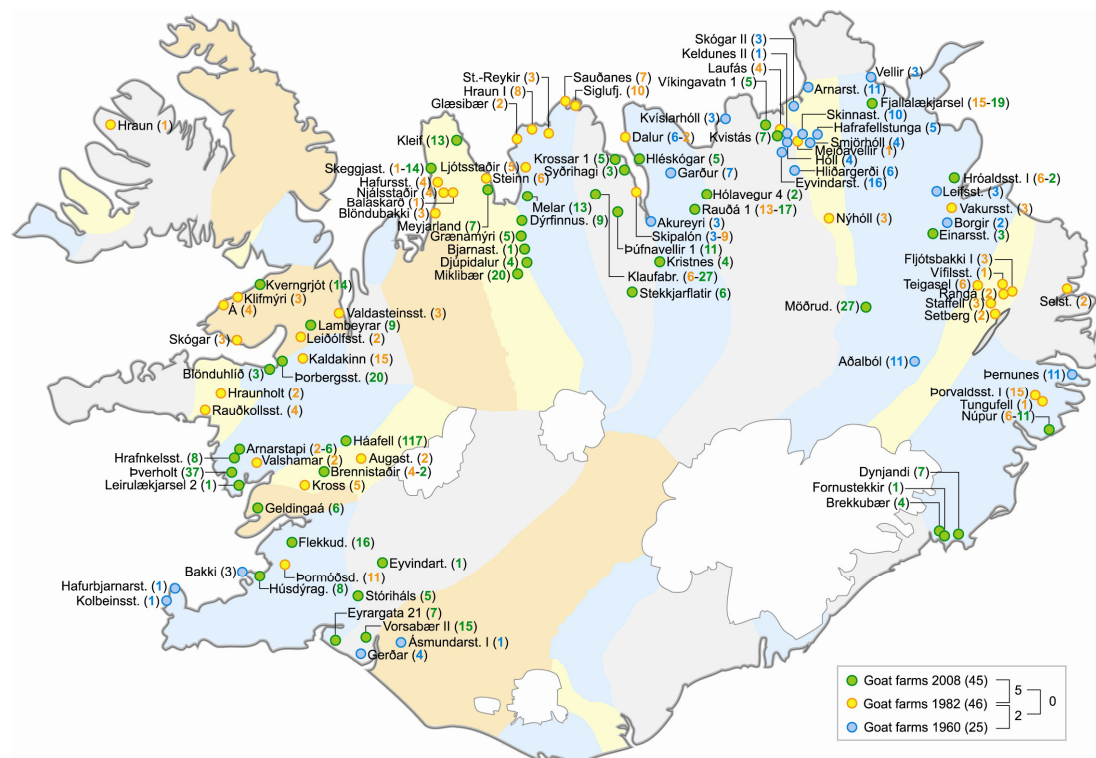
Hraun (1)
Kleif (13)
Skeggjast. (1-14)
Hafursst. (4)
Njálsstaðir (4)
Balaskarð (1)
Blöndubakki (3)
Ljótsstaðir (5)
Steinn (6)
Meyjarland (7)
Grænamýri (5)
Bjarnast. (1)
Djúpidalur (4)
Miklibær (20)
Melar (13)
Dýrfinnus. (9)
St.-Reykir (3)
Hraun I (8)
Glæsibær (2)
Sauðanes (7)
Siglufj. (10)
Krossar 1 (5)
Syðrihagi (3)
Hléskógar (5)
Garður (7)
Kvíslarhóll (3)
Dalur (6-2)
Akureyri (3)
Skipalón (3-9)
Þúfnavellir 1 (11)
Kristnes (4)
Klaufabr. (6-27)
Stekkjarflatir (6)
Hólavegur 4 (2)
Rauðá 1 (13-17)
Skógar II (3)
Keldunes II (1)
Laufás (4)
Víkingavatn 1 (5)
Kvistás (7)
Arnarst. (11)
Vellir (3)
Fjallalækjarsel (15-19)
Skinnast. (10)
Hafrafellstunga (5)
Smjörhóll (4)
Meiðavellir (1)
Hóll (4)
Hliðargerði (6)
Eyvindarst. (16)
Hróaldsst. I (6-2)
Leifsst. (3)
Vakursst. (3)
Borgir (2)
Einarsst. (3)
Nýhóll (3)
Fljótsbakki I (3)
Vífilsst. (1)
Teigasel (6)
Rangá (2)
Staffell (3)
Setberg (2)
Selst. (2)
Möðrud. (27)
Aðalból (11)
Þernunes (11)
Þorvaldsst. I (15)
Tungufell (1)
Núpur (6-11)
Kverngrjót (14)
Klifmýri (3)
Á (4)
Valdasteinsst. (3)
Lambeyrar (9)
Leiðólfsst. (2)
Skógar (3)
Kaldakinn (15)
Blönduhlíð (3)
Þorbergsst. (20)
Hraunholt (2)
Rauðkollsst. (4)
Hrafnkelsst. (8)
Arnarstapi (2-6)
Þverholt (37)
Valshamar (2)
Leirulækjarsel 2 (1)
Háafell (117)
Augast. (2)
Brennistaðir (4-2)
Kross (5)
Geldingaá (6)
Flekkud. (16)
Dynjandi (7)
Fornustekkir (1)
Brekkubær (4)
Bakki (3)
Hafurbjarnarst. (1)
Kolbeinsst. (1)
Húsdýrag. (8)
Þormóðsd. (11)
Eyvindart. (1)
Stórihåls (5)
Eyrargata 21 (7)
Vorsabær II (15)
Ásmundarst. I (1)
Gerðar (4)
Goat farms 2008 (45)
Goat farms 1982 (46)
Goat farms 1960 (25)
5
2
0